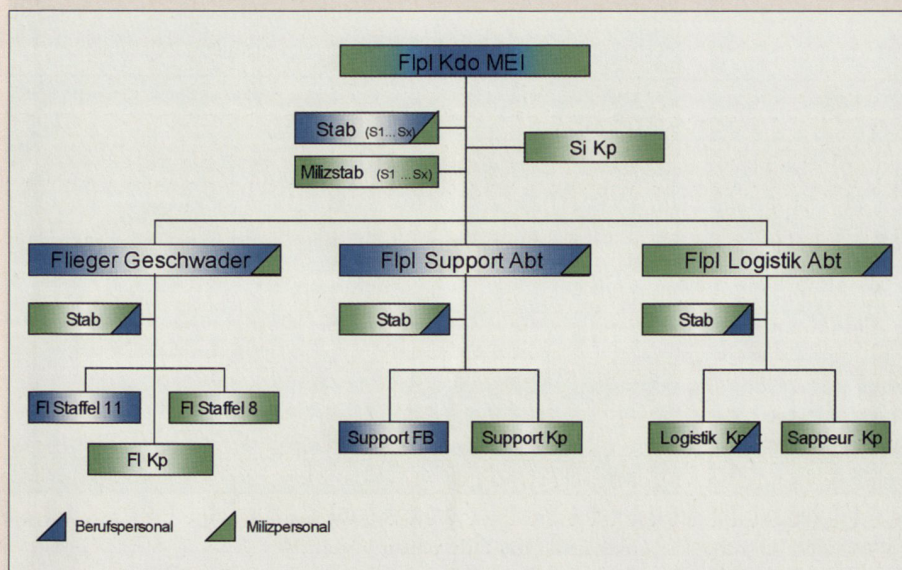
Flpl Kdo MEI

Stab (S1...Sx)

Milizstab (S1 ...Sx)

Si Kp

Flieger Geschwader

Flpl Support Abt

Flpl Logistik Abt

Stab

Stab

Stab

Fl Staffel 11

Fl Staffel 8

Fl Kp

Support FB

Support Kp

Logistik Kp

Sappeur Kp

Berufspersonal

Milizpersonal